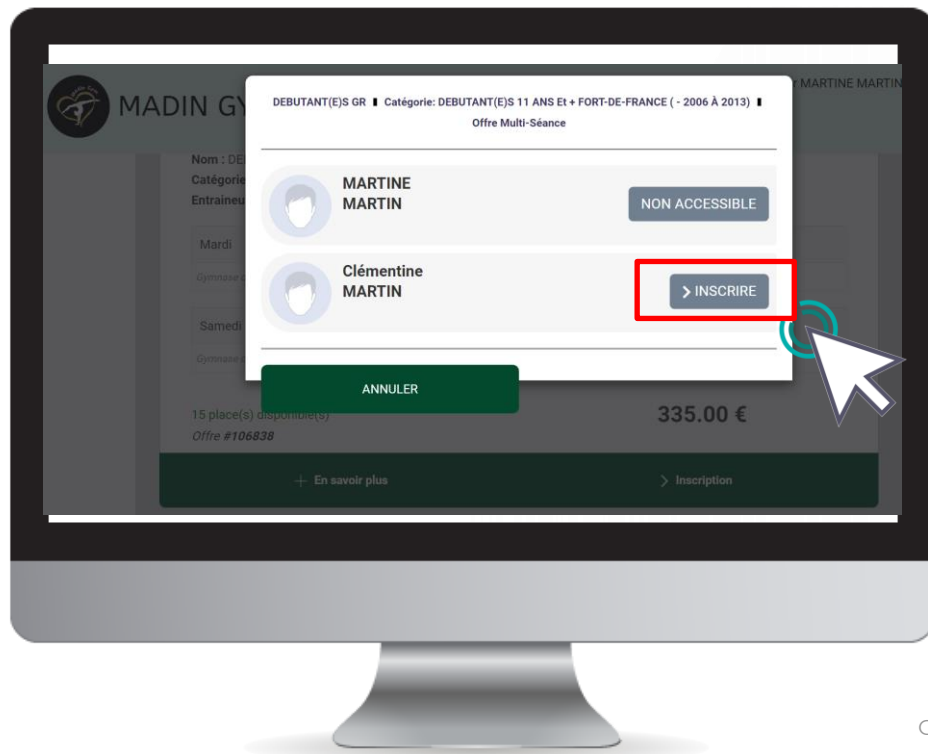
MADIN GY

MARTINE MARTIN

Nom : DE
Catégorie
Entraineu

Mardi
Gymnase

Samedi
Gymnase

DEBUTANT(E)S GR ▮ Catégorie: DEBUTANT(E)S 11 ANS Et + FORT-DE-FRANCE ( - 2006 À 2013) ▮ Offre Multi-Séance

MARTINE MARTIN

NON ACCESSIBLE

Clémentine MARTIN

> INSCRIRE

ANNULER

15 place(s) disponible(s)
Offre #106838

335.00 €

+ En savoir plus

> Inscription